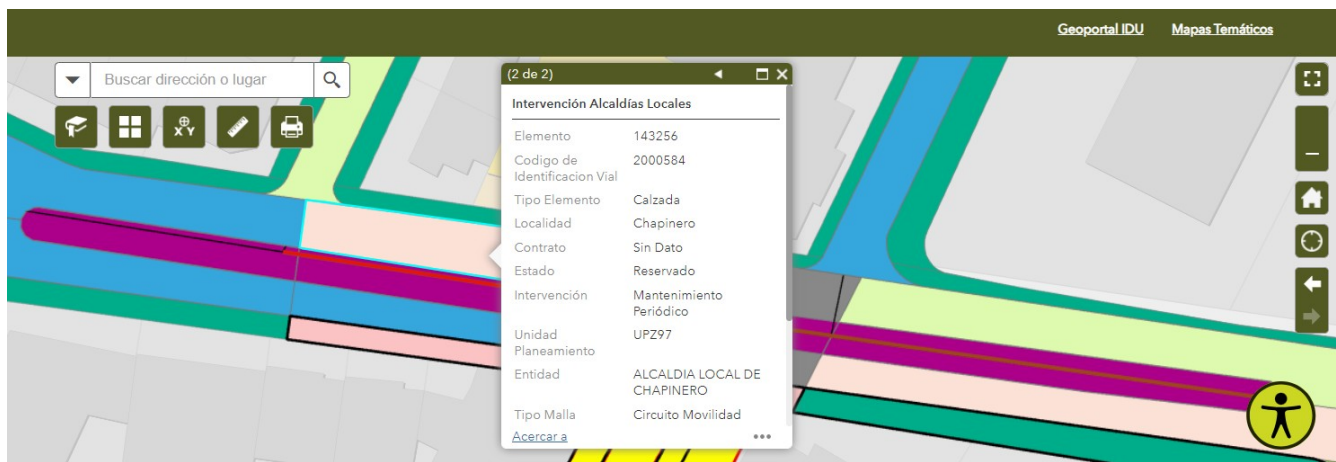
Geoportal IDU Mapas Temáticos

Buscar dirección o lugar

(2 de 2)

Intervención Alcaldías Locales

| Elemento | 143256 |
|---|---|
| Codigo de Identificacion Vial | 2000584 |
| Tipo Elemento | Calzada |
| Localidad | Chapinero |
| Contrato | Sin Dato |
| Estado | Reservado |
| Intervención | Mantenimiento Periódico |
| Unidad Planeamiento | UPZ97 |
| Entidad | ALCALDIA LOCAL DE CHAPINERO |
| Tipo Malla | Circuito Movilidad |

Acercar a